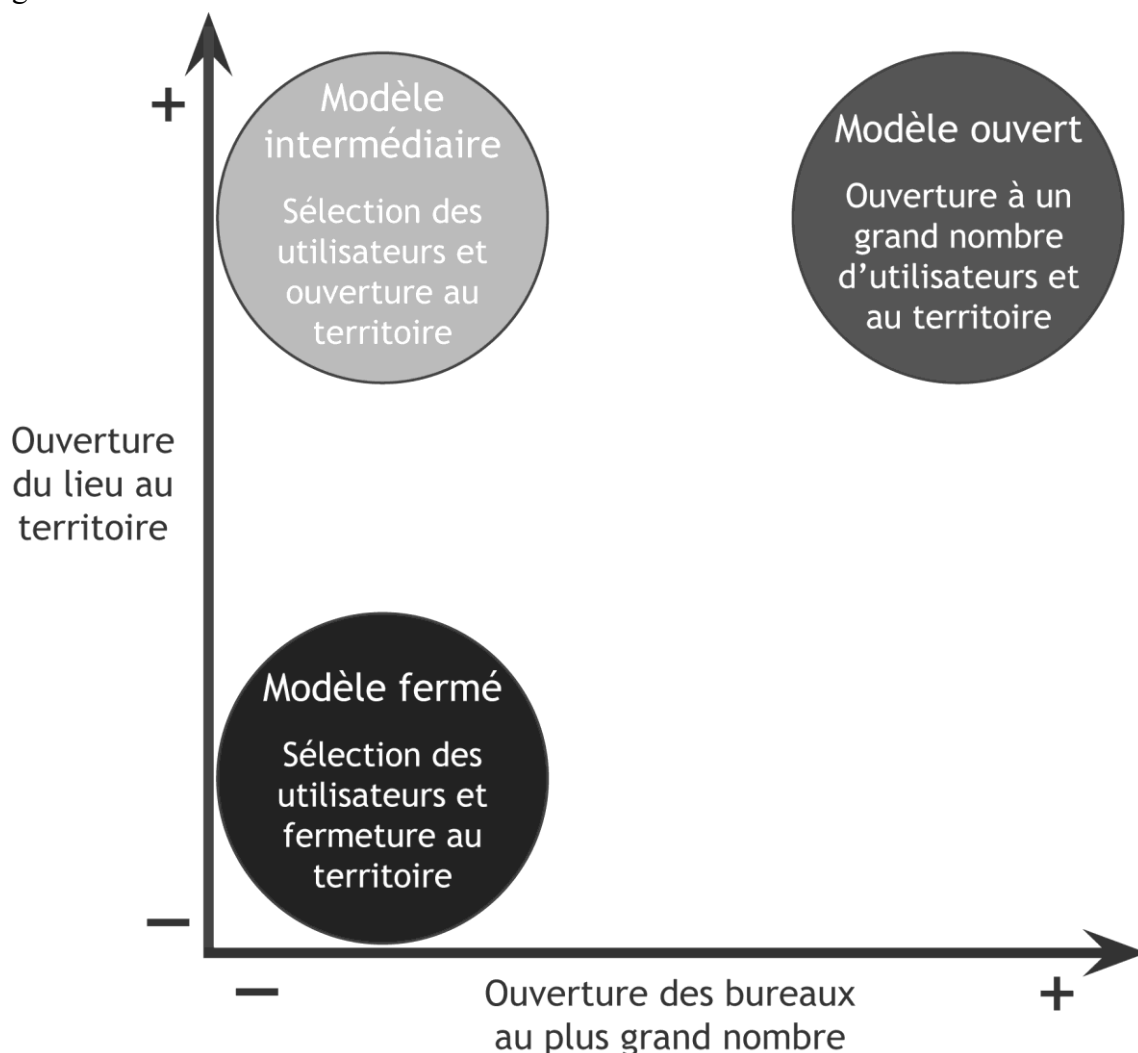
+

Modèle intermédiaire

Sélection des utilisateurs et ouverture au territoire

Modèle ouvert

Ouverture à un grand nombre d'utilisateurs et au territoire

Ouverture du lieu au territoire

Modèle fermé

Sélection des utilisateurs et fermeture au territoire

−

−

Ouverture des bureaux au plus grand nombre

+